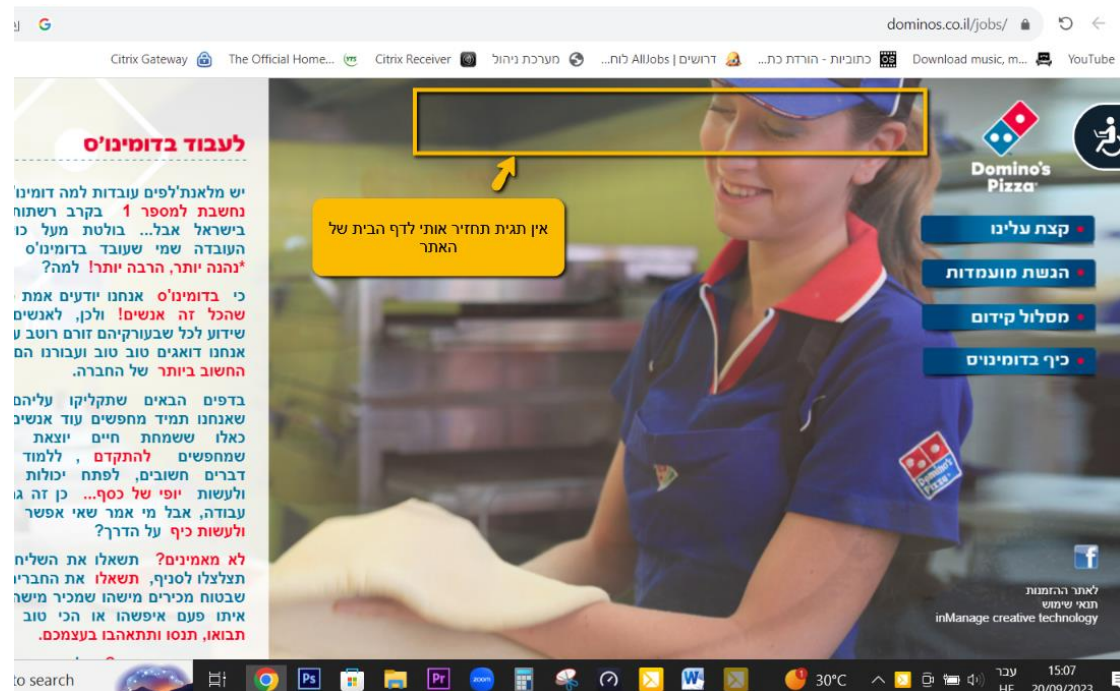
dominos.co.il/jobs/

Citrix Gateway The Official Home... Citrix Receiver מערכת ניהול AllJobs | לוח... דרושים כתוביות - הורדת כת... Download music, m... YouTube

לעבוד בדומינו'ס

יש מלאנת'לפים עובדות למה דומינו' נחשבת למספר 1 בקרב רשתות בישראל אבל... בולטת מעל כו העובדה שמי שעובד בדומינו'ס *נהנה יותר, הרבה יותר! למה?

כי בדומינו'ס אנחנו יודעים אמת שהכל זה אנשים! ולכן, לאנשים שידוע לכל שבעורקיהם זורם רוטב ע אנחנו דואגים טוב טוב ועבורנו הם החשוב ביותר של החברה.

בדפים הבאים שתקליקו עליהם שאנחנו תמיד מחפשים עוד אנשים כאלו ששמחת חיים יוצאת שמחפשים להתקדם , ללמוד דברים חשובים, לפתח יכולות ולעשות יופי של כסף... כן זה ג עבודה, אבל מי אמר שאי אפשר ולעשות כיף על הדרך?

לא מאמינים? תשאלו את השליח תצלצלו לסניף, תשאלו את החברים שבטוח מכירים מישהו שמכיר מיש איתו פעם איפשהו או הכי טוב תבואו, תנסו ותתאהבו בעצמכם.

אין תגית תחזיר אותי לדף הבית של האתר

Domino's Pizza

קצת עלינו
הגשת מועמדות
מסלול קידום
כיף בדומינוס

לאתר ההזמנות
תנאי שימוש
inManage creative technology

to search
30°C
עבר
HE
15:07
20/09/2023